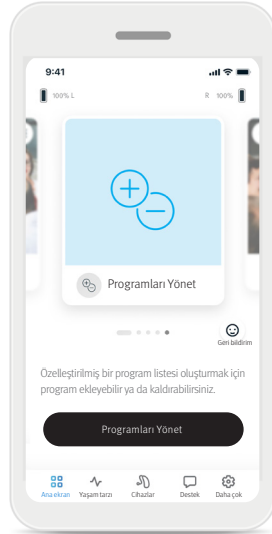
9:41

100% L

R 100%

Programları Yönet

Geri bildirim

Özelleştirilmiş bir program listesi oluşturmak için program ekleyebilir ya da kaldırabilirsiniz.

Programları Yönet

Ana ekran
Yaşam tarzı
Cihazlar
Destek
Daha çok